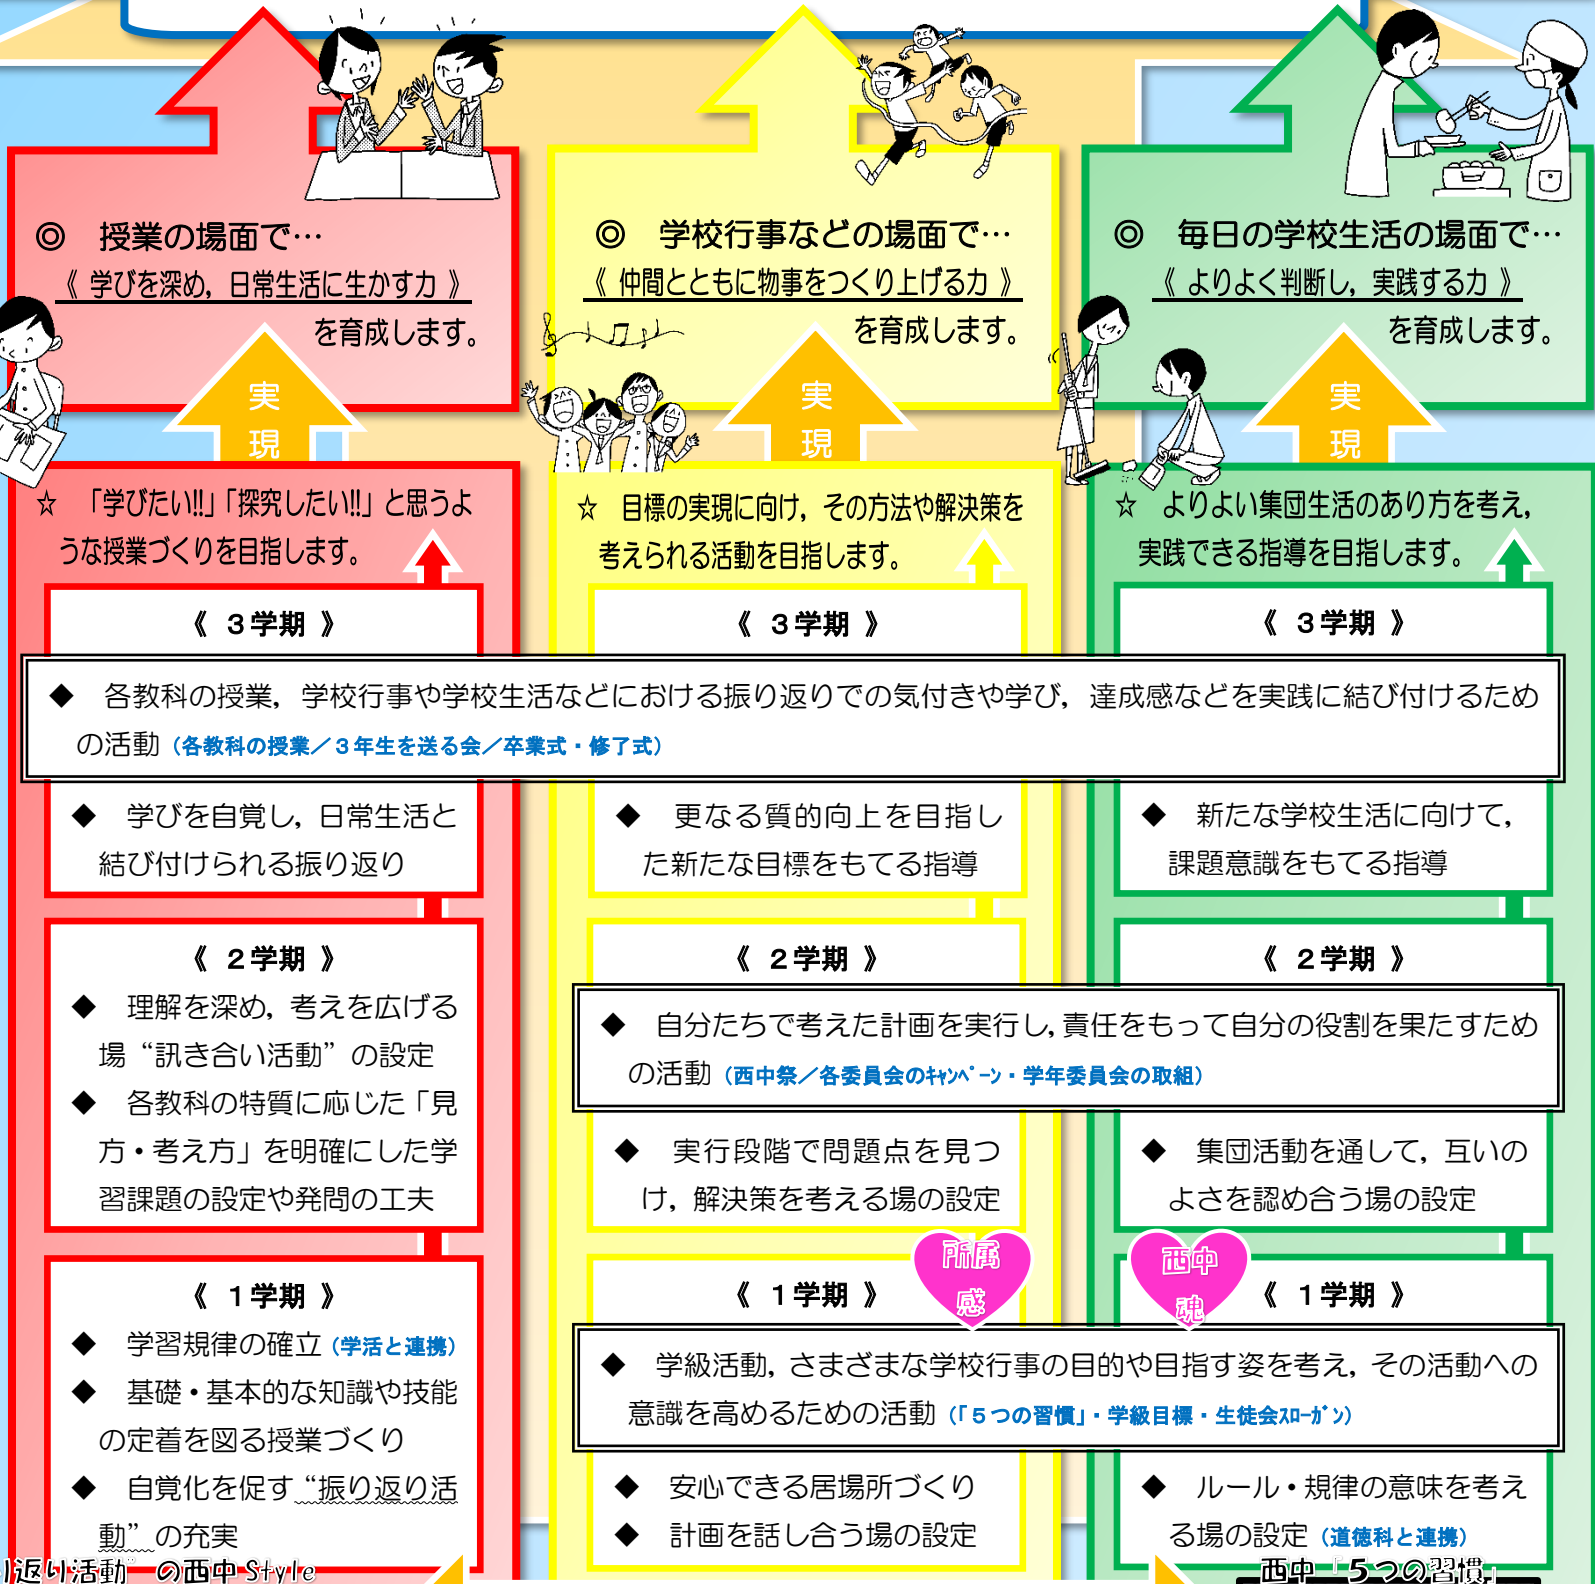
◎　授業の場面で…
《 学びを深め，日常生活に生かす力 》
を育成します。

◎　学校行事などの場面で…
《 仲間とともに物事をつくり上げる力 》
を育成します。

◎　毎日の学校生活の場面で…
《 よりよく判断し，実践する力 》
を育成します。

実現

実現

実現

☆　「学びたい!!」「探究したい!!」と思うような授業づくりを目指します。

☆　目標の実現に向け，その方法や解決策を考えられる活動を目指します。

☆　よりよい集団生活のあり方を考え，実践できる指導を目指します。

《 ３学期 》

《 ３学期 》

《 ３学期 》

◆　各教科の授業，学校行事や学校生活などにおける振り返りでの気付きや学び，達成感などを実践に結び付けるための活動（各教科の授業／３年生を送る会／卒業式・修了式）

◆　学びを自覚し，日常生活と結び付けられる振り返り

◆　更なる質的向上を目指した新たな目標をもてる指導

◆　新たな学校生活に向けて，課題意識をもてる指導

《 ２学期 》
◆　理解を深め，考えを広げる場“訊き合い活動”の設定
◆　各教科の特質に応じた「見方・考え方」を明確にした学習課題の設定や発問の工夫

《 ２学期 》

《 ２学期 》

◆　自分たちで考えた計画を実行し，責任をもって自分の役割を果たすための活動（西中祭／各委員会のｷｬﾝﾍﾟｰﾝ・学年委員会の取組）

◆　実行段階で問題点を見つけ，解決策を考える場の設定

◆　集団活動を通して，互いのよさを認め合う場の設定

《 １学期 》
◆　学習規律の確立（学活と連携）
◆　基礎・基本的な知識や技能の定着を図る授業づくり
◆　自覚化を促す“振り返り活動”の充実

所属感

《 １学期 》

西中魂

《 １学期 》

◆　学級活動，さまざまな学校行事の目的や目指す姿を考え，その活動への意識を高めるための活動（「５つの習慣」・学級目標・生徒会ｽﾛｰｶﾞﾝ）

◆　安心できる居場所づくり
◆　計画を話し合う場の設定

◆　ルール・規律の意味を考える場の設定（道徳科と連携）

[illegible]返り活動”の西中Style

西中「５つの習慣」